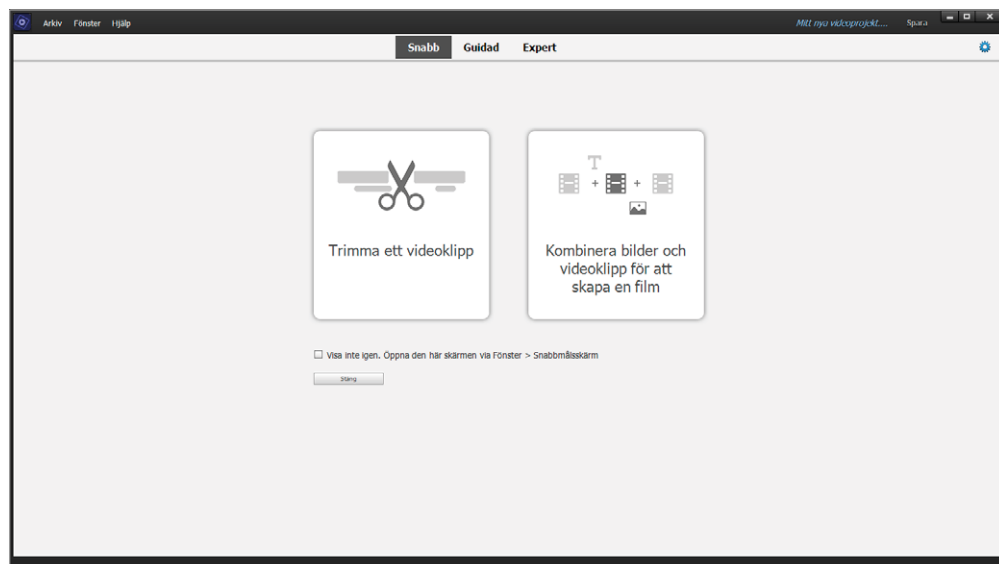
Arkiv Fönster Hjälp

Mitt nya videoprojekt.... Spara

Snabb Guidad Expert

T

Trimma ett videoklipp

Kombinera bilder och videoklipp för att skapa en film

☐ Visa inte igen. Öppna den här skärmen via Fönster > Snabbmålsskärm

Stäng